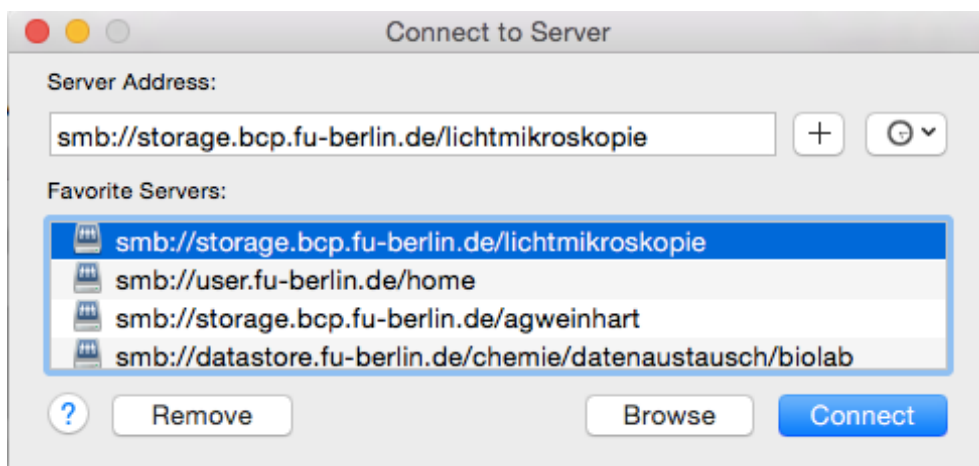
Connect to Server

Server Address:

smb://storage.bcp.fu-berlin.de/lichtmikroskopie

+

Favorite Servers:

smb://storage.bcp.fu-berlin.de/lichtmikroskopie
smb://user.fu-berlin.de/home
smb://storage.bcp.fu-berlin.de/agweinhart
smb://datastore.fu-berlin.de/chemie/datenaustausch/biolab

?

Remove

Browse

Connect